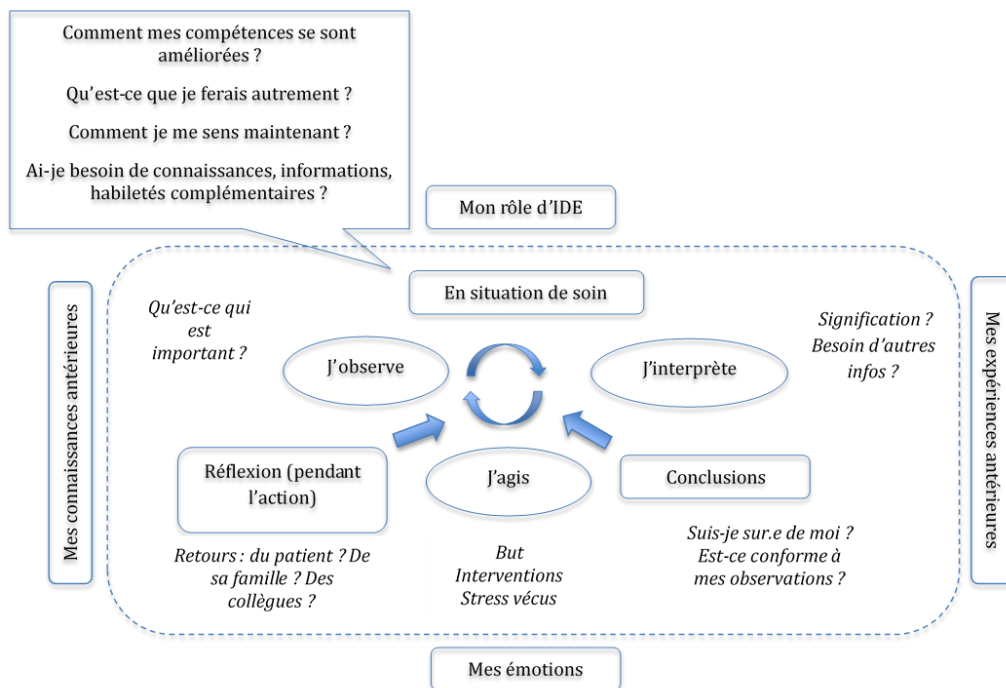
Comment mes compétences se sont améliorées ?

Qu'est-ce que je ferais autrement ?

Comment je me sens maintenant ?

Ai-je besoin de connaissances, informations, habiletés complémentaires ?

Mon rôle d'IDE

Mes connaissances antérieures

En situation de soin

Qu'est-ce qui est important ?

J'observe

J'interprète

Signification ? Besoin d'autres infos ?

Mes expériences antérieures

Réflexion (pendant l'action)

J'agis

Conclusions

Retours : du patient ? De sa famille ? Des collègues ?

But
Interventions
Stress vécus

Suis-je sur.e de moi ? Est-ce conforme à mes observations ?

Mes émotions